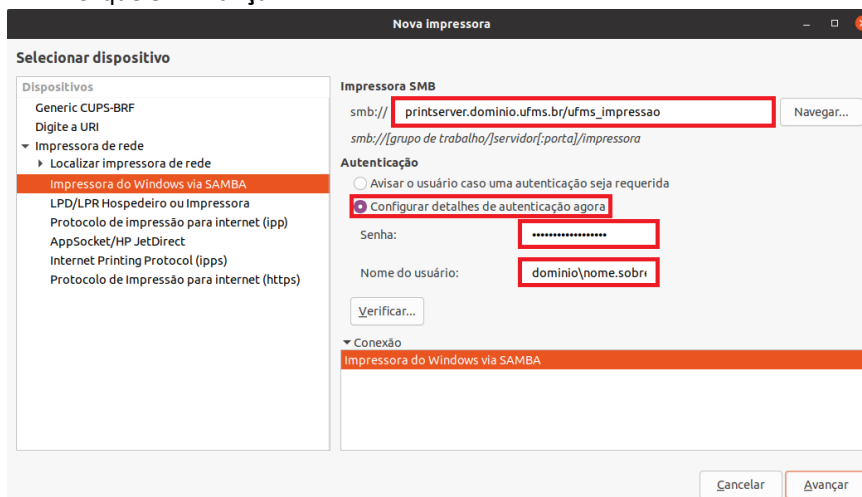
Nova impressora

Selecionar dispositivo

Dispositivos
Generic CUPS-BRF
Digite a URI
Impressora de rede
Localizar impressora de rede
Impressora do Windows via SAMBA
LPD/LPR Hospedeiro ou Impressora
Protocolo de impressão para internet (ipp)
AppSocket/HP JetDirect
Internet Printing Protocol (ipps)
Protocolo de Impressão para internet (https)

Impressora SMB
smb:// printserver.dominio.ufms.br/ufms_impressao
Navegar...
smb://[grupo de trabalho/]servidor[:porta]/impressora
Autenticação
Avisar o usuário caso uma autenticação seja requerida
Configurar detalhes de autenticação agora
Senha: ••••••••••••••••
Nome do usuário: dominio\nome.sobre
Verificar...
Conexão
Impressora do Windows via SAMBA

Cancelar
Avançar